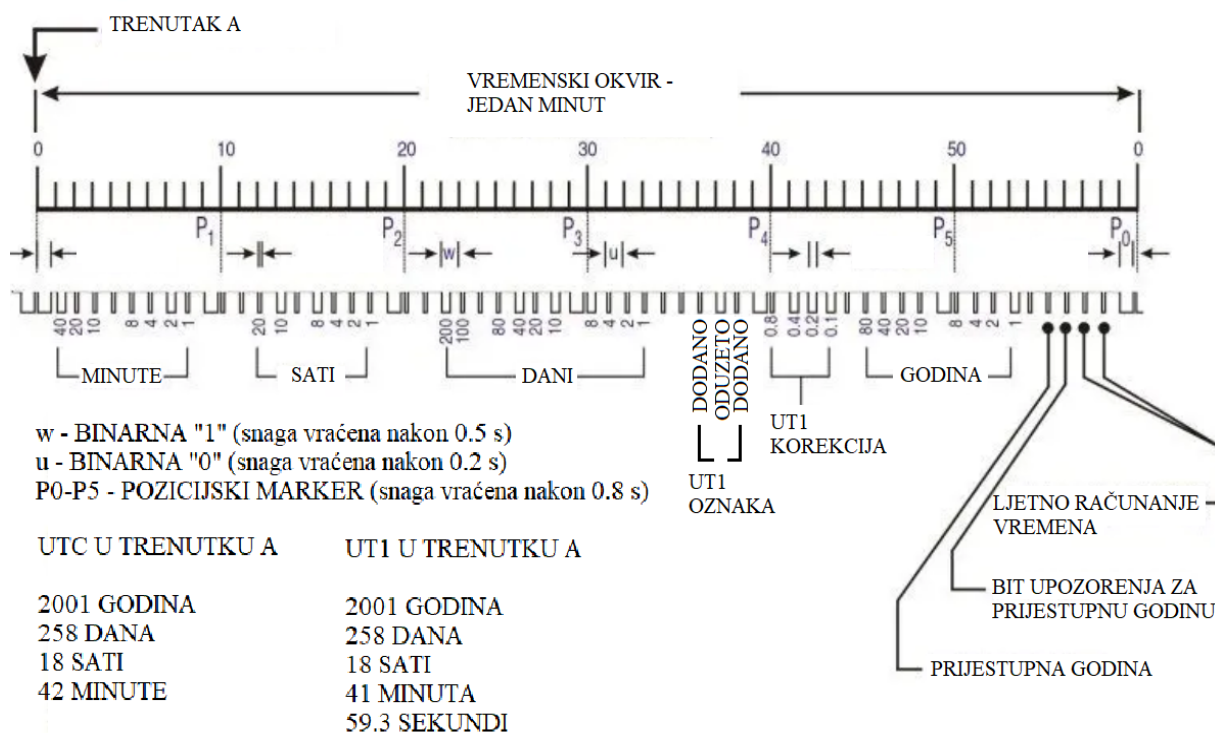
TRENUTAK A

VREMENSKI OKVIR - JEDAN MINUT

0 10 20 30 40 50 0

$P_1$ $P_2$ $P_3$ $P_4$ $P_5$ $P_0$

w u

40 20 10 8 4 2 1 20 10 8 4 2 1 200 100 80 40 20 10 8 4 2 1 0.8 0.4 0.2 0.1 80 40 20 10 8 4 2 1

MINUTE SATI DANI GODINA

DODANO ODUZETO DODANO

UT1 OZNAKA

UT1 KOREKCIJA

w - BINARNA "1" (snaga vraćena nakon 0.5 s)
u - BINARNA "0" (snaga vraćena nakon 0.2 s)
P0-P5 - POZICIJSKI MARKER (snaga vraćena nakon 0.8 s)

UTC U TRENUTKU A

2001 GODINA
258 DANA
18 SATI
42 MINUTE

UT1 U TRENUTKU A

2001 GODINA
258 DANA
18 SATI
41 MINUTA
59.3 SEKUNDI

LJETNO RAČUNANJE VREMENA

BIT UPOZORENJA ZA PRIJESTUPNU GODINU

PRIJESTUPNA GODINA